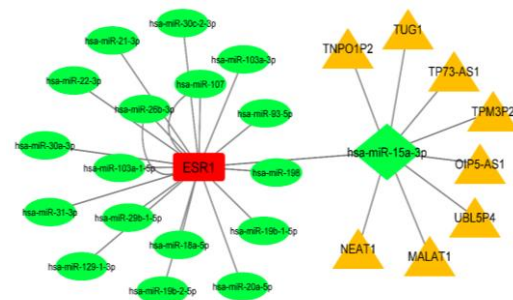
hsa-miR-30c-2-3p
hsa-miR-21-3p
hsa-miR-103a-3p
hsa-miR-22-3p
hsa-miR-107
hsa-miR-26b-3p
hsa-miR-93-5p
hsa-miR-30a-3p
hsa-miR-103a-1-5p
ESR1
hsa-miR-196
hsa-miR-31-3p
hsa-miR-29b-1-5p
hsa-miR-19b-1-5p
hsa-miR-18a-5p
hsa-miR-129-1-3p
hsa-miR-19b-2-5p
hsa-miR-20a-5p
TUG1
TNPO1P2
TP73-AS1
TPM3P2
hsa-miR-15a-3p
OIP5-AS1
UBL5P4
NEAT1
MALAT1